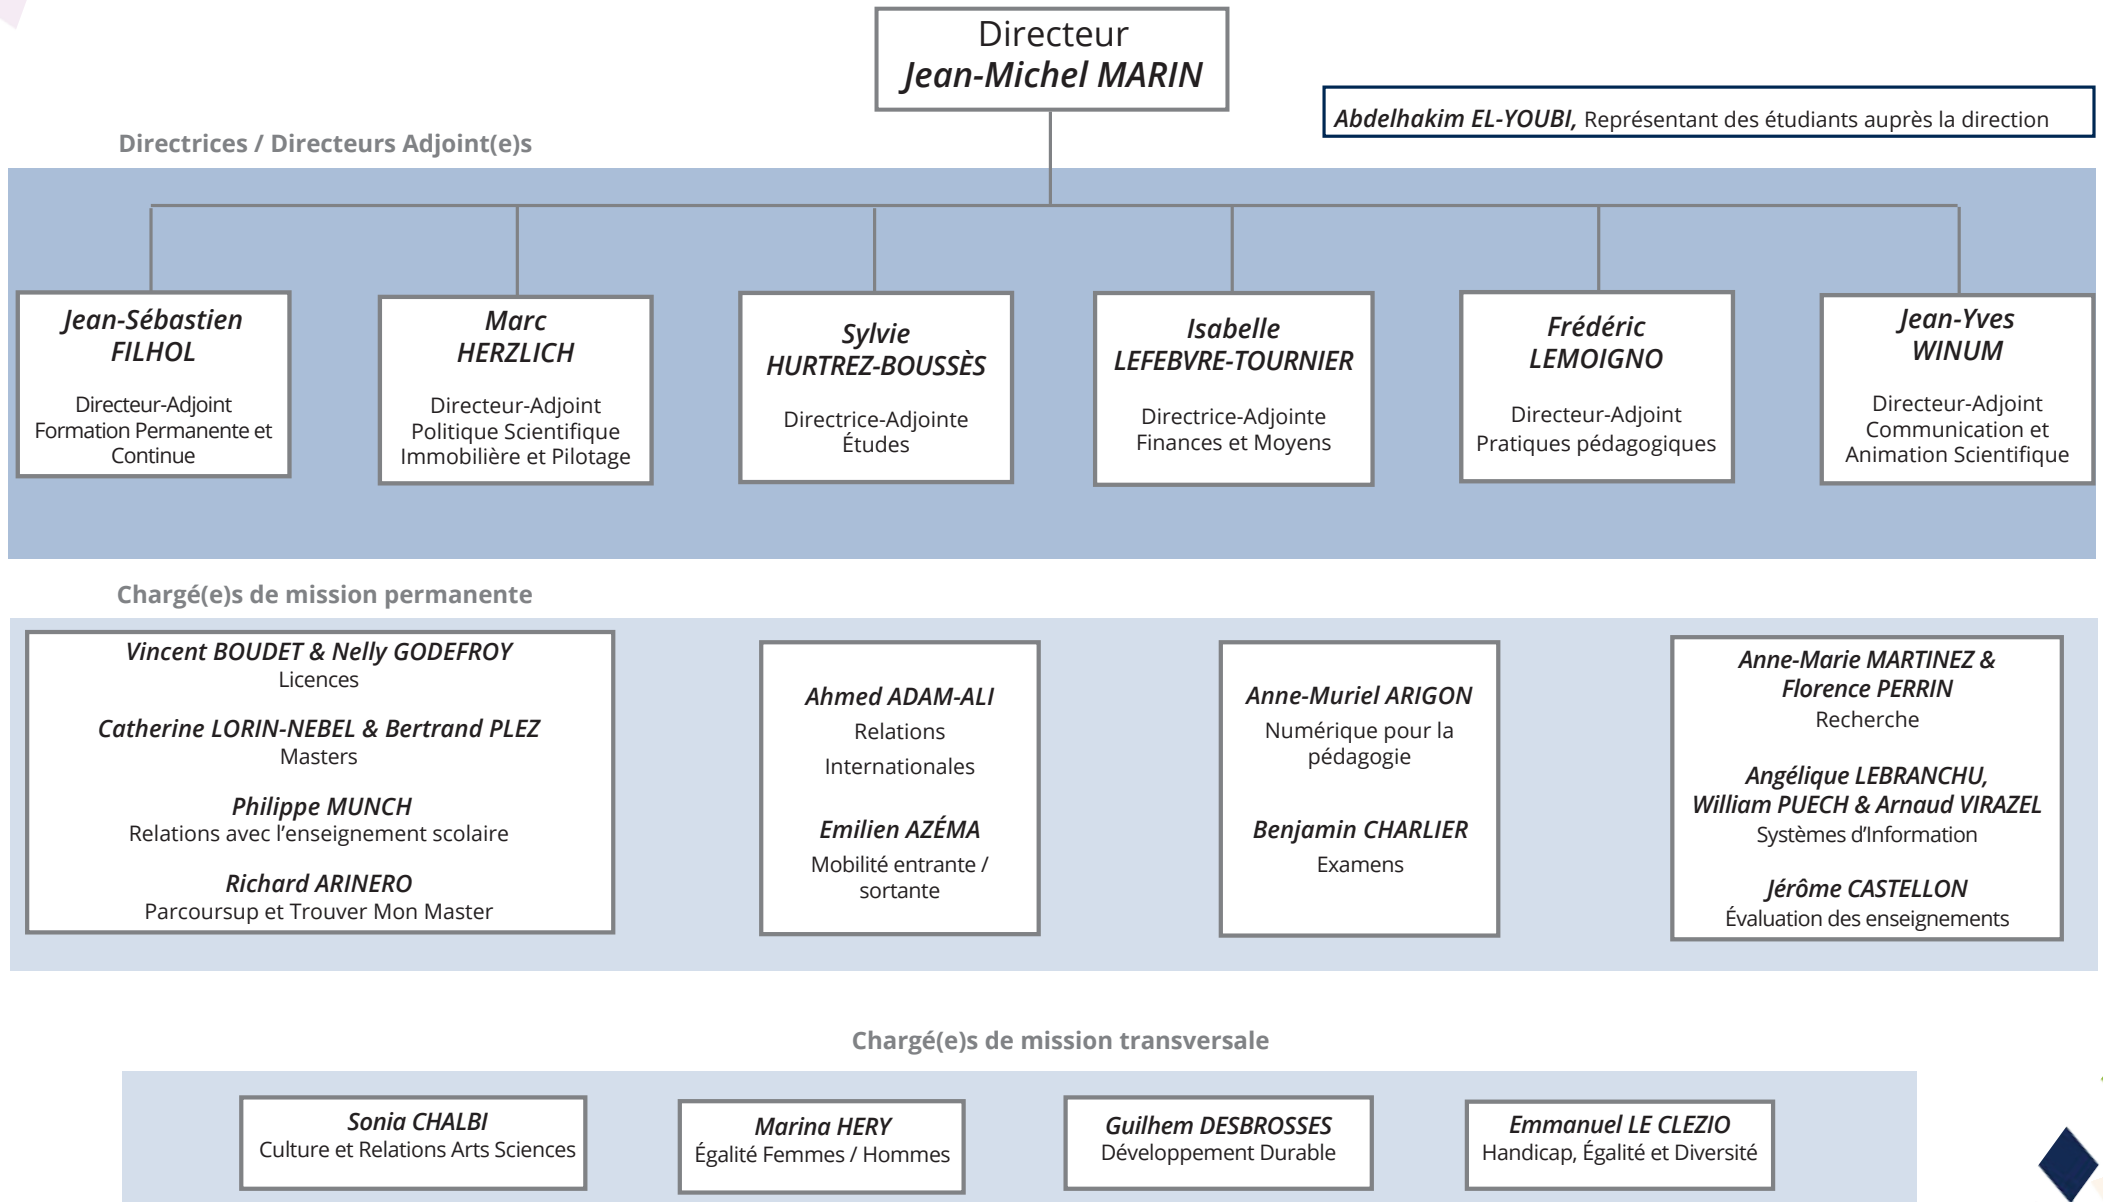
Directeur
Jean-Michel MARIN

Abdelhakim EL-YOUBI, Représentant des étudiants auprès la direction

Directrices / Directeurs Adjoint(e)s

Jean-Sébastien FILHOL
Directeur-Adjoint Formation Permanente et Continue

Marc HERZLICH
Directeur-Adjoint Politique Scientifique Immobilière et Pilotage

Sylvie HURTREZ-BOUSSÈS
Directrice-Adjointe Études

Isabelle LEFEBVRE-TOURNIER
Directrice-Adjointe Finances et Moyens

Frédéric LEMOIGNO
Directeur-Adjoint Pratiques pédagogiques

Jean-Yves WINUM
Directeur-Adjoint Communication et Animation Scientifique

Chargé(e)s de mission permanente

Vincent BOUDET & Nelly GODEFROY
Licences

Catherine LORIN-NEBEL & Bertrand PLEZ
Masters

Philippe MUNCH
Relations avec l'enseignement scolaire

Richard ARINERO
Parcoursup et Trouver Mon Master

Ahmed ADAM-ALI
Relations Internationales

Emilien AZÉMA
Mobilité entrante / sortante

Anne-Muriel ARIGON
Numérique pour la pédagogie

Benjamin CHARLIER
Examens

Anne-Marie MARTINEZ & Florence PERRIN
Recherche

Angélique LEBRANCHU, William PUECH & Arnaud VIRAZEL
Systèmes d'Information

Jérôme CASTELLON
Évaluation des enseignements

Chargé(e)s de mission transversale

Sonia CHALBI
Culture et Relations Arts Sciences

Marina HERY
Égalité Femmes / Hommes

Guilhem DESBROSSES
Développement Durable

Emmanuel LE CLEZIO
Handicap, Égalité et Diversité